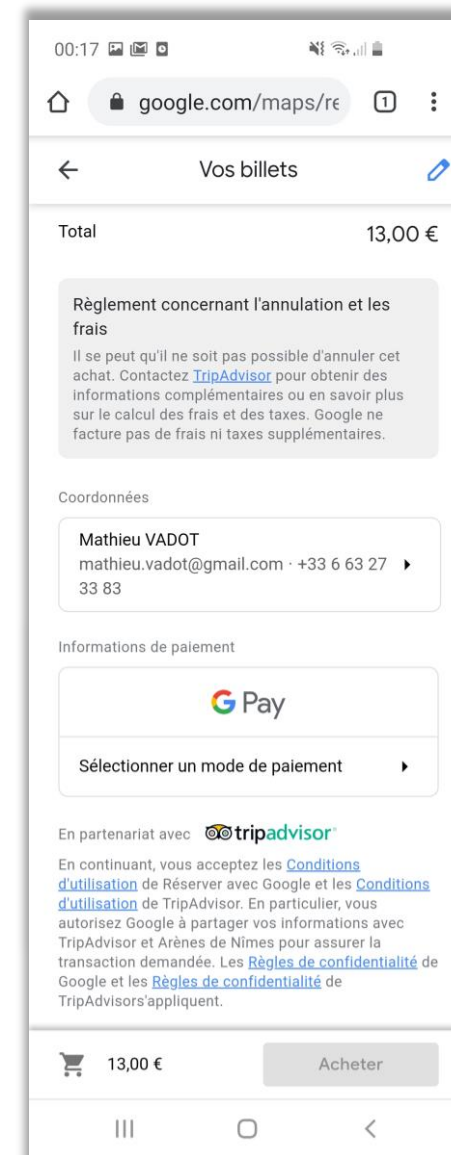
00:17

google.com/maps/re

1

Vos billets

Total

13,00 €

Règlement concernant l'annulation et les frais

Il se peut qu'il ne soit pas possible d'annuler cet achat. Contactez TripAdvisor pour obtenir des informations complémentaires ou en savoir plus sur le calcul des frais et des taxes. Google ne facture pas de frais ni taxes supplémentaires.

Coordonnées

Mathieu VADOT
mathieu.vadot@gmail.com · +33 6 63 27 33 83

Informations de paiement

G Pay

Sélectionner un mode de paiement

En partenariat avec tripadvisor

En continuant, vous acceptez les Conditions d'utilisation de Réserver avec Google et les Conditions d'utilisation de TripAdvisor. En particulier, vous autorisez Google à partager vos informations avec TripAdvisor et Arènes de Nîmes pour assurer la transaction demandée. Les Règles de confidentialité de Google et les Règles de confidentialité de TripAdvisors'appliquent.

13,00 €

Acheter